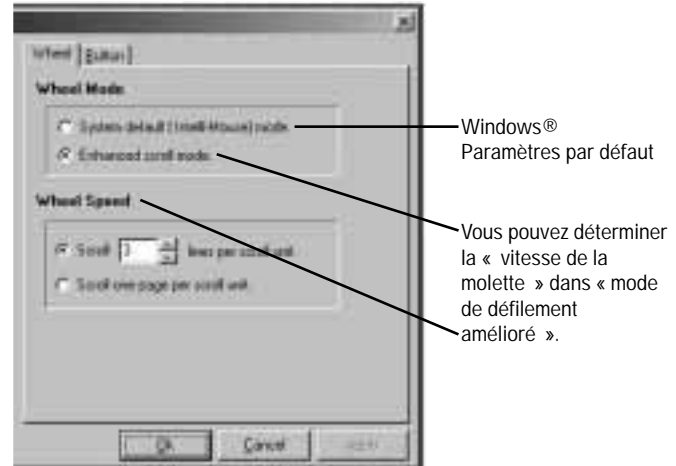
Wheel | Button

Wheel Mode

System default (IntelliMouse) mode

Enhanced scroll mode

Wheel Speed

Scroll 3 lines per scroll unit

Scroll one page per scroll unit

OK Cancel Apply

Windows®
Paramètres par défaut

Vous pouvez déterminer la « vitesse de la molette » dans « mode de défilement amélioré ».